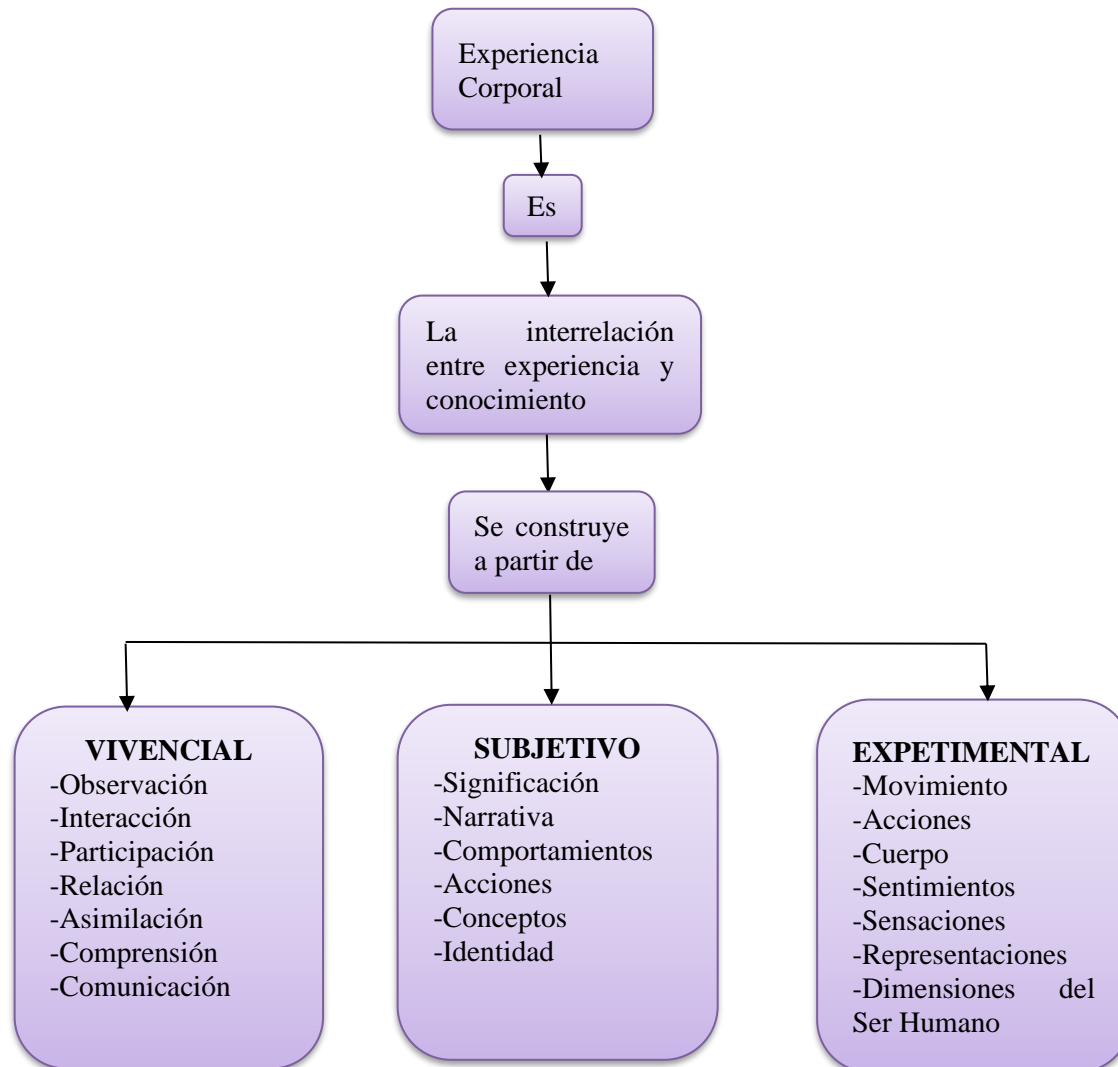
Experiencia Corporal

Es

La interrelación entre experiencia y conocimiento

Se construye a partir de

**VIVENCIAL**
-Observación
-Interacción
-Participación
-Relación
-Asimilación
-Comprensión
-Comunicación

**SUBJETIVO**
-Significación
-Narrativa
-Comportamientos
-Acciones
-Conceptos
-Identidad

**EXPETIMENTAL**
-Movimiento
-Acciones
-Cuerpo
-Sentimientos
-Sensaciones
-Representaciones
-Dimensiones del Ser Humano